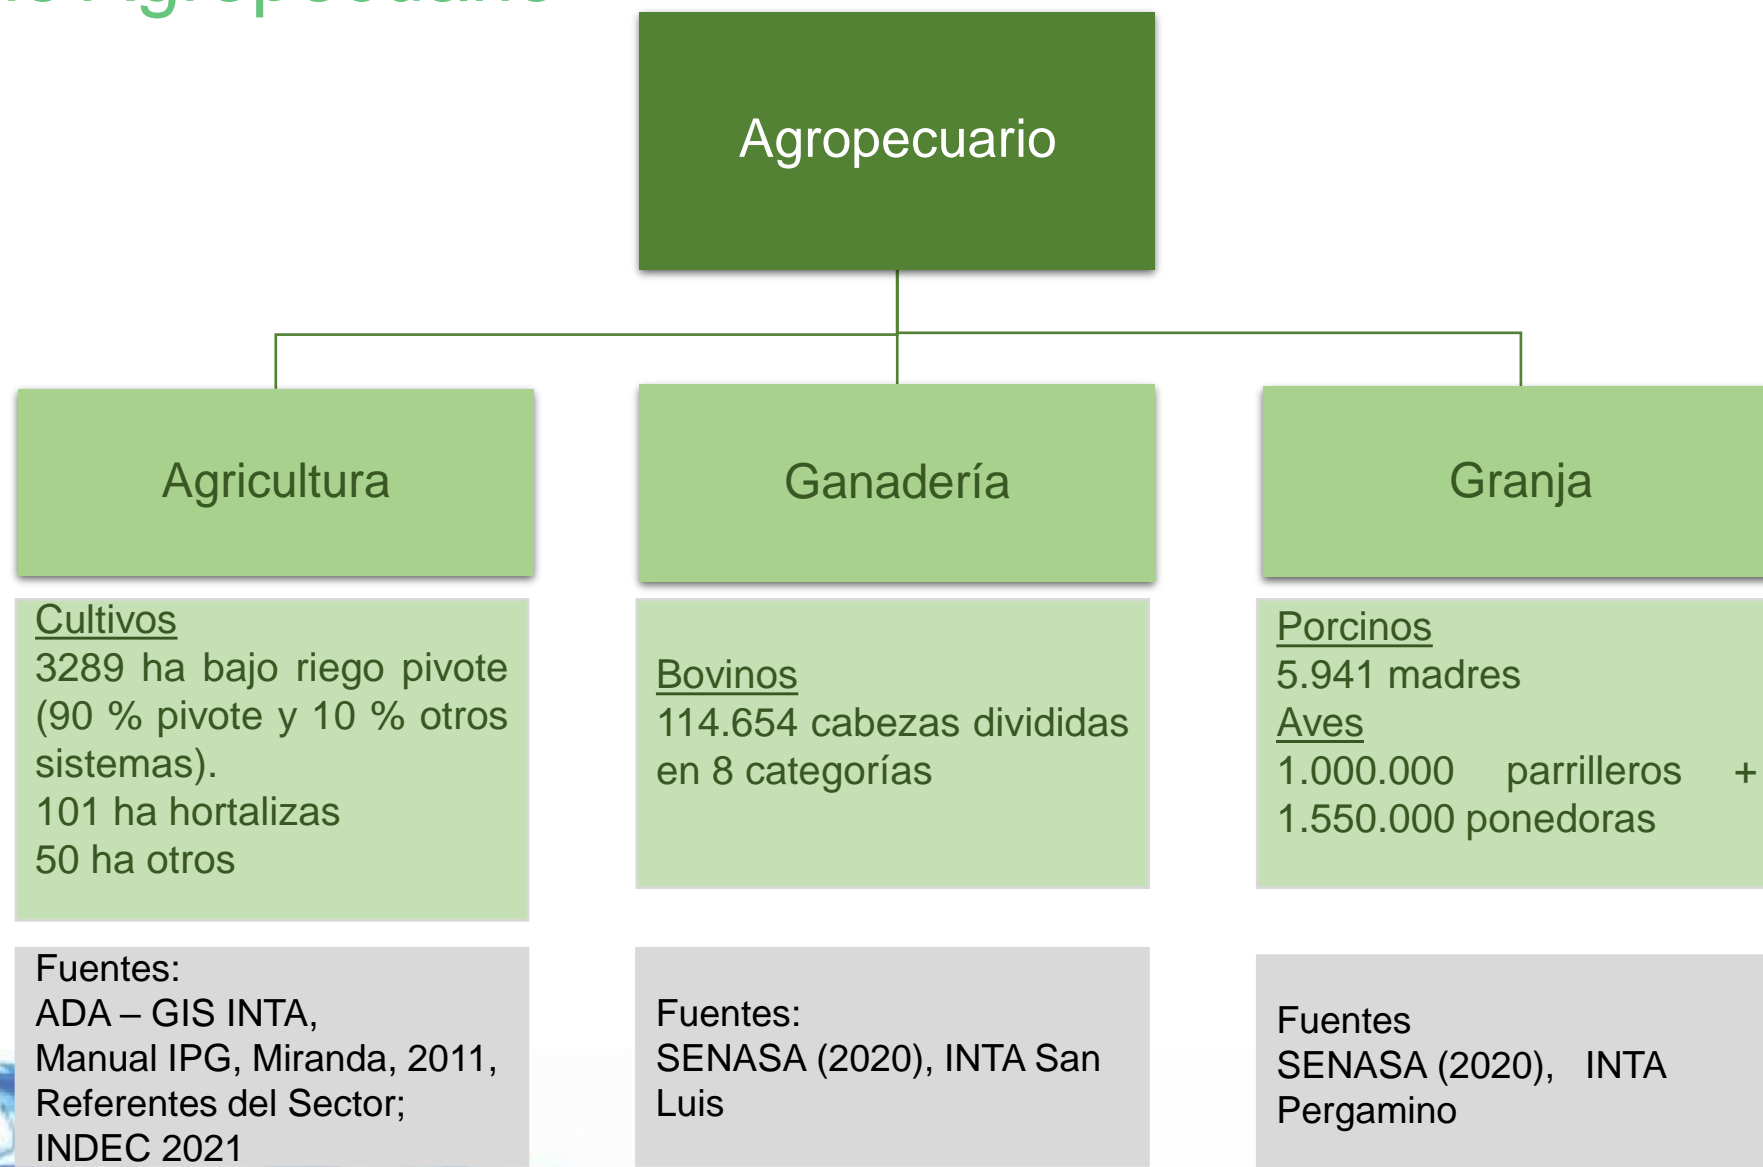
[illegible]

Agropecuario

Agricultura

Ganadería

Granja

Cultivos
3289 ha bajo riego pivote (90 % pivote y 10 % otros sistemas).
101 ha hortalizas
50 ha otros

Bovinos
114.654 cabezas divididas en 8 categorías

Porcinos
5.941 madres
Aves
1.000.000 parrilleros + 1.550.000 ponedoras

Fuentes:
ADA – GIS INTA,
Manual IPG, Miranda, 2011,
Referentes del Sector;
INDEC 2021

Fuentes:
SENASA (2020), INTA San Luis

Fuentes
SENASA (2020), INTA Pergamino